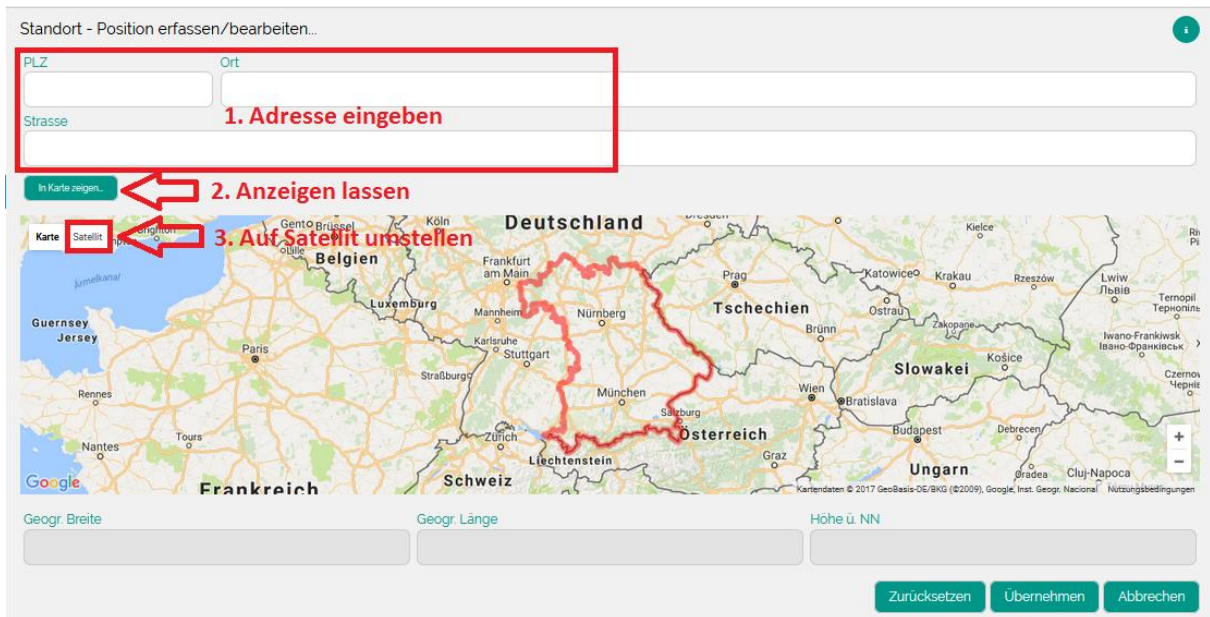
Standort - Position erfassen/bearbeiten...

PLZ

Ort

Strasse

1. Adresse eingeben

In Karte zeigen...

2. Anzeigen lassen

Karte Satellit

3. Auf Satellit umstellen

Deutschland
Dresden
Gent
Brighton
Kielce
Belgien
Frankfurt am Main
Prag
Katowice
Krakau
Rzeszów
Lwiw Львів
Ärmelkanal
Luxemburg
Nürnberg
Tschechien
Ostrau
Ternopil Тернопіль
Guernsey
Jersey
Mannheim
Karlsruhe
Brünn
Zakopane
Iwano-Frankiwsk Івано-Франківськ
Paris
Stuttgart
Slowakei
Košice
Straßburg
Czernowitz Чернівці
Rennes
München
Wien
Bratislava
Salzburg
Nantes
Tours
Zürich
Österreich
Budapest
Debrecen
Graz
Liechtenstein
Schweiz
Ungarn
Oradea
Cluj-Napoca
Frankreich
Google
Kartendaten © 2017 GeoBasis-DE/BKG (©2009), Google, Inst. Geogr. Nacional Nutzungsbedingungen

Geogr. Breite

Geogr. Länge

Höhe ü. NN

Zurücksetzen
Übernehmen
Abbrechen